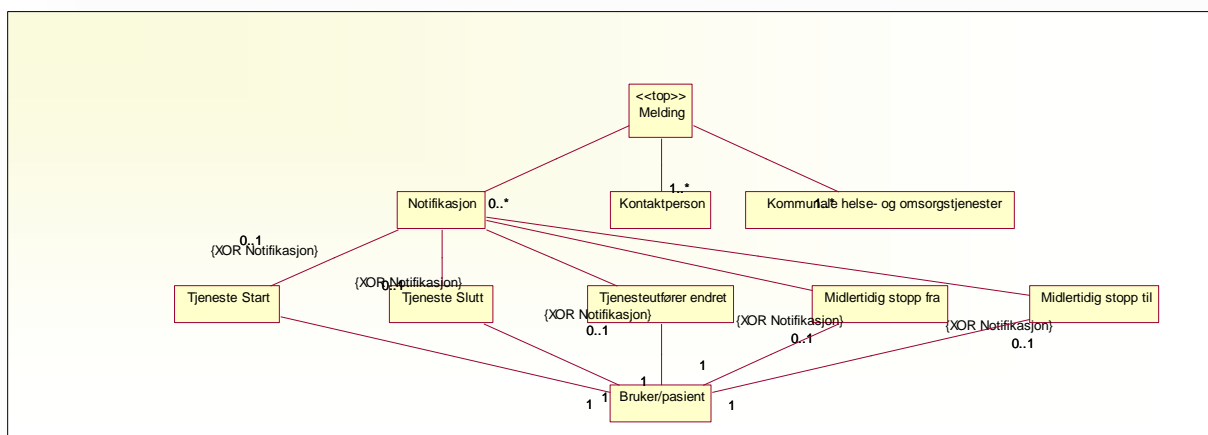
<<top>>
Melding

Notifikasjon 0..*

1..*
Kontaktperson

1..*
Kommunale helse- og omsorgstjenester

0..1
{XOR Notifikasjon}

{XOR Notifikasjon}
0..1

Tjeneste Start

Tjeneste Slutt

Tjenesteutfører endret
{XOR Notifikasjon}
0..1

Midlertidig stopp fra
{XOR Notifikasjon}
0..1

Midlertidig stopp til
{XOR Notifikasjon}
0..1

1
1
1
1
1
Bruker/pasient
1